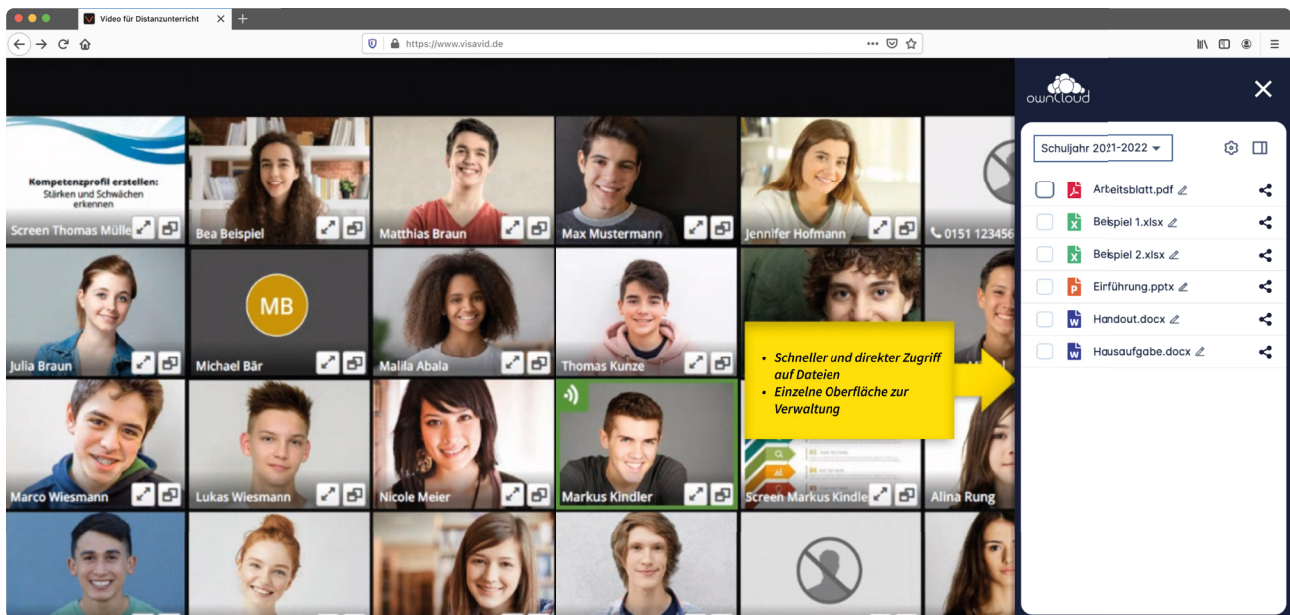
Video für Distanzunterricht

https://www.visavid.de

Kompetenzprofil erstellen: Stärken und Schwächen erkennen

Screen Thomas Mülle

Bea Beispiel

Matthias Braun

Max Mustermann

Jennifer Hofmann

0151 123456

Julia Braun

MB

Michael Bär

Malila Abala

Thomas Kunze

Marco Wiesmann

Lukas Wiesmann

Nicole Meier

Markus Kindler

Screen Markus Kindle

Alina Rung

- Schneller und direkter Zugriff auf Dateien
- Einzelne Oberfläche zur Verwaltung

ownCloud

Schuljahr 2021-2022

Arbeitsblatt.pdf

Beispiel 1.xlsx

Beispiel 2.xlsx

Einführung.pptx

Handout.docx

Hausaufgabe.docx